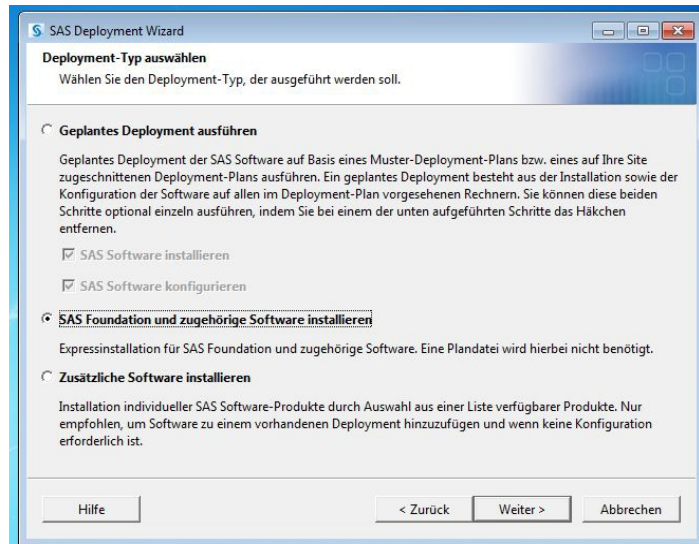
SAS Deployment Wizard

Deployment-Typ auswählen

Wählen Sie den Deployment-Typ, der ausgeführt werden soll.

Geplantes Deployment ausführen

Geplantes Deployment der SAS Software auf Basis eines Muster-Deployment-Plans bzw. eines auf Ihre Site zugeschnittenen Deployment-Plans ausführen. Ein geplantes Deployment besteht aus der Installation sowie der Konfiguration der Software auf allen im Deployment-Plan vorgesehenen Rechnern. Sie können diese beiden Schritte optional einzeln ausführen, indem Sie bei einem der unten aufgeführten Schritte das Häkchen entfernen.

SAS Software installieren

SAS Software konfigurieren

SAS Foundation und zugehörige Software installieren

Expressinstallation für SAS Foundation und zugehörige Software. Eine Plandatei wird hierbei nicht benötigt.

Zusätzliche Software installieren

Installation individueller SAS Software-Produkte durch Auswahl aus einer Liste verfügbarer Produkte. Nur empfohlen, um Software zu einem vorhandenen Deployment hinzuzufügen und wenn keine Konfiguration erforderlich ist.

Hilfe

< Zurück

Weiter >

Abbrechen